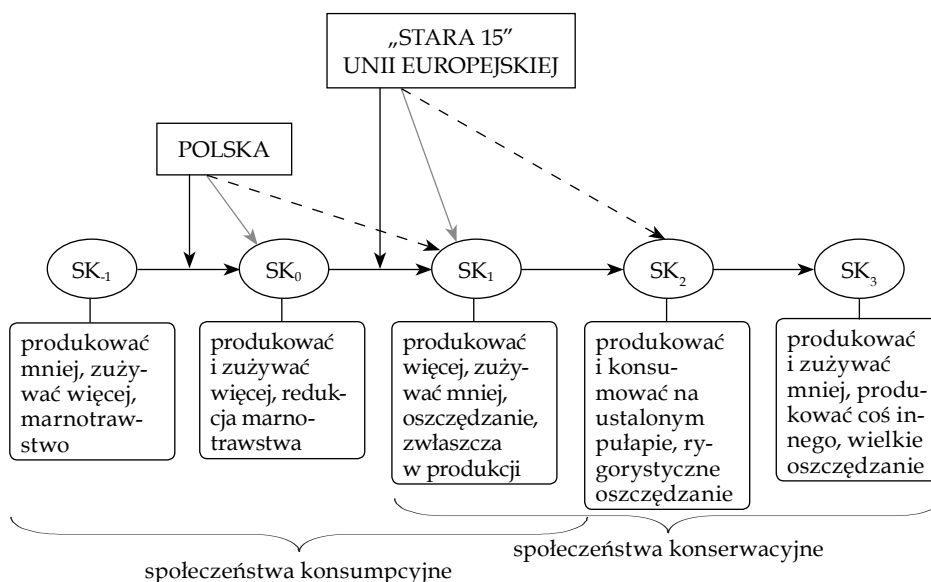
„STARA 15"
UNII EUROPEJSKIEJ

POLSKA

$SK_{-1}$

$SK_0$

$SK_1$

$SK_2$

$SK_3$

produkować mniej, zużywać więcej, marnotrawstwo

produkować i zużywać więcej, redukcja marnotrawstwa

produkować więcej, zużywać mniej, oszczędzanie, zwłaszcza w produkcji

produkować i konsumować na ustalonym pułapie, rygorystyczne oszczędzanie

produkować i zużywać mniej, produkować coś innego, wielkie oszczędzanie

społeczeństwa konserwacyjne

społeczeństwa konsumpcyjne